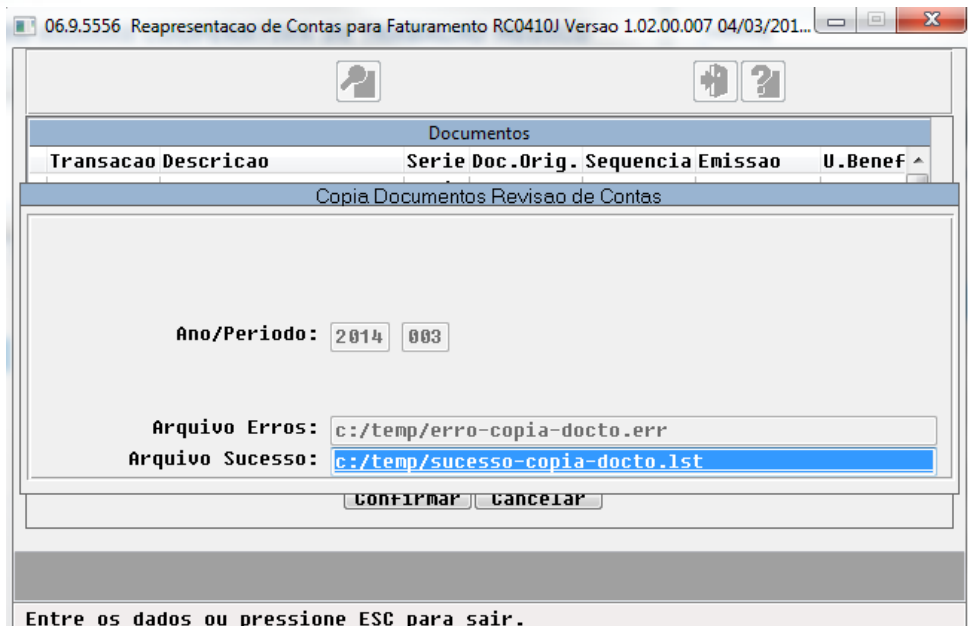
06.9.5556 Reapresentacao de Contas para Faturamento RC0410J Versao 1.02.00.007 04/03/201...

Documentos

| Transacao | Descricao | Serie | Doc.Orig. | Sequencia | Emissao | U.Benef |
|---|---|---|---|---|---|---|

Copia Documentos Revisao de Contas

Ano/Periodo: 2014 003

Arquivo Erros: c:/temp/erro-copia-docto.err
Arquivo Sucesso: c:/temp/sucesso-copia-docto.lst

Confirmar Cancelar

Entre os dados ou pressione ESC para sair.